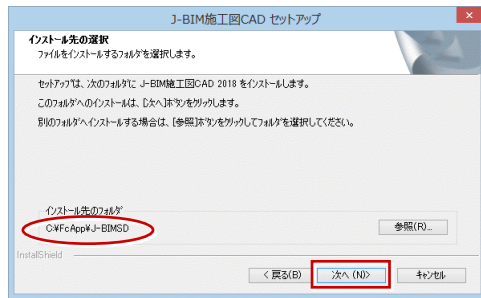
J-BIM施工図CAD セットアップ

インストール先の選択
ファイルをインストールするフォルダを選択します。

セットアップは、次のフォルダに J-BIM施工図CAD 2018 をインストールします。

このフォルダへのインストールは、[次へ]ボタンをクリックします。

別のフォルダへインストールする場合は、[参照]ボタンをクリックしてフォルダを選択してください。

インストール先のフォルダ
C:¥FcApp¥J-BIMSD

参照(R)...

InstallShield

< 戻る(B)

次へ (N)>

キャンセル